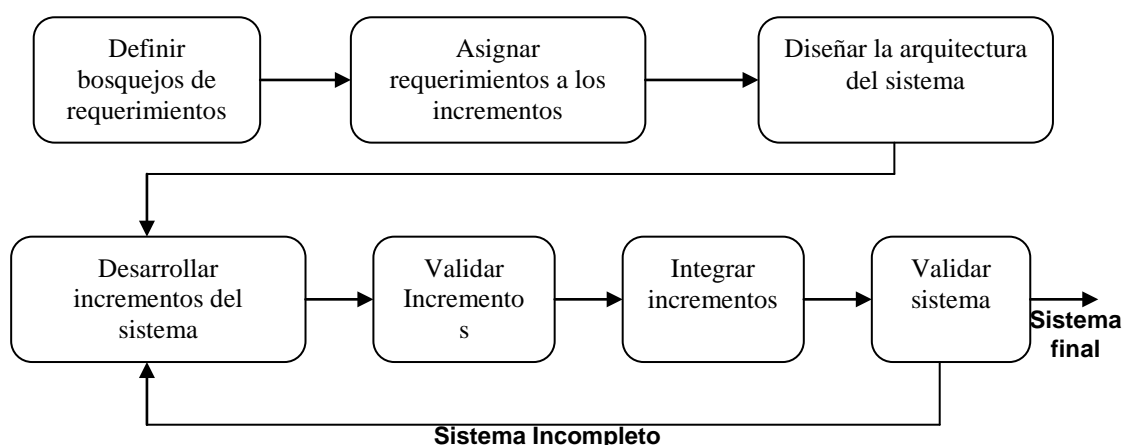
Definir bosquejos de requerimientos

Asignar requerimientos a los incrementos

Diseñar la arquitectura del sistema

Desarrollar incrementos del sistema

Validar Incremento s

Integrar incrementos

Validar sistema

Sistema final

Sistema Incompleto